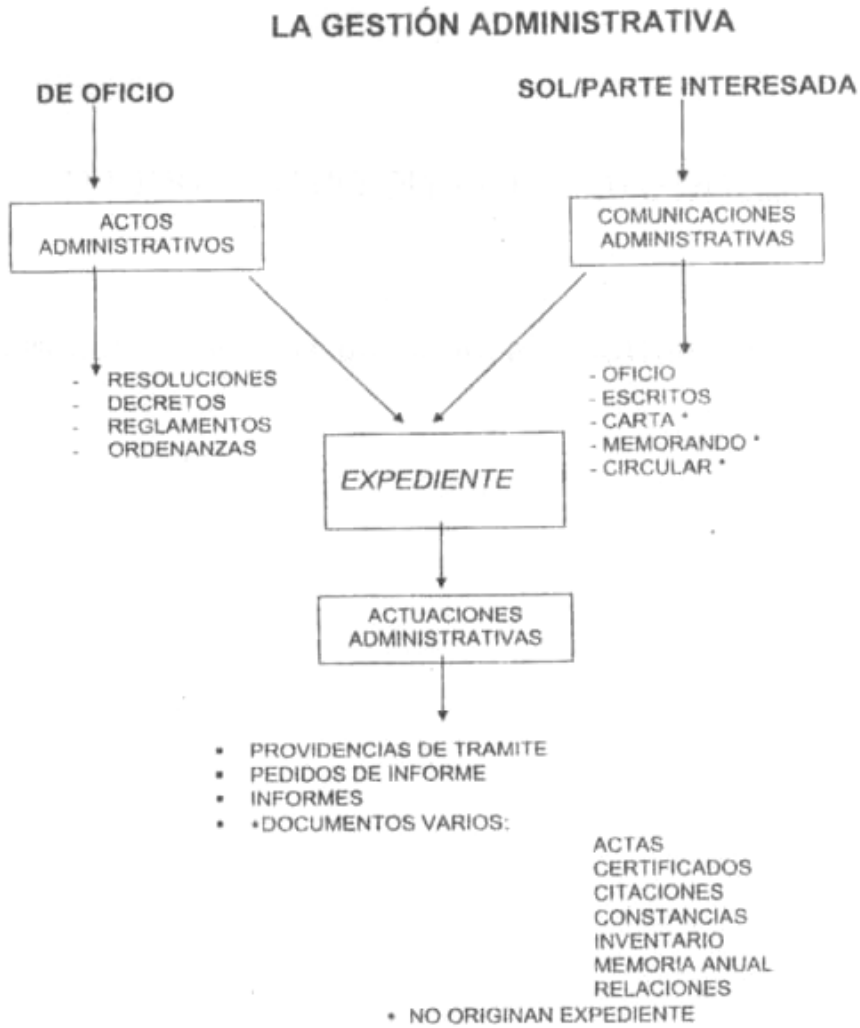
LA GESTIÓN ADMINISTRATIVA

DE OFICIO

SOL/PARTE INTERESADA

ACTOS ADMINISTRATIVOS

COMUNICACIONES ADMINISTRATIVAS

- RESOLUCIONES
- DECRETOS
- REGLAMENTOS
- ORDENANZAS

- OFICIO
- ESCRITOS
- CARTA *
- MEMORANDO *
- CIRCULAR *

EXPEDIENTE

ACTUACIONES ADMINISTRATIVAS

• PROVIDENCIAS DE TRAMITE
• PEDIDOS DE INFORME
• INFORMES
• *DOCUMENTOS VARIOS:

ACTAS
CERTIFICADOS
CITACIONES
CONSTANCIAS
INVENTARIO
MEMORIA ANUAL
RELACIONES

* NO ORIGINAN EXPEDIENTE